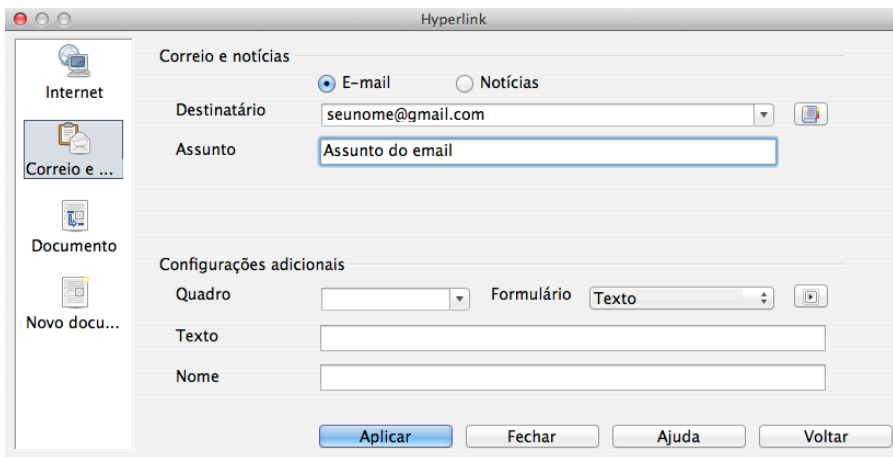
Hyperlink

Internet

Correio e ...

Documento

Novo docu...

Correio e notícias

E-mail

Notícias

Destinatário

seunome@gmail.com

Assunto

Assunto do email

Configurações adicionais

Quadro

Formulário

Texto

Texto

Nome

Aplicar

Fechar

Ajuda

Voltar